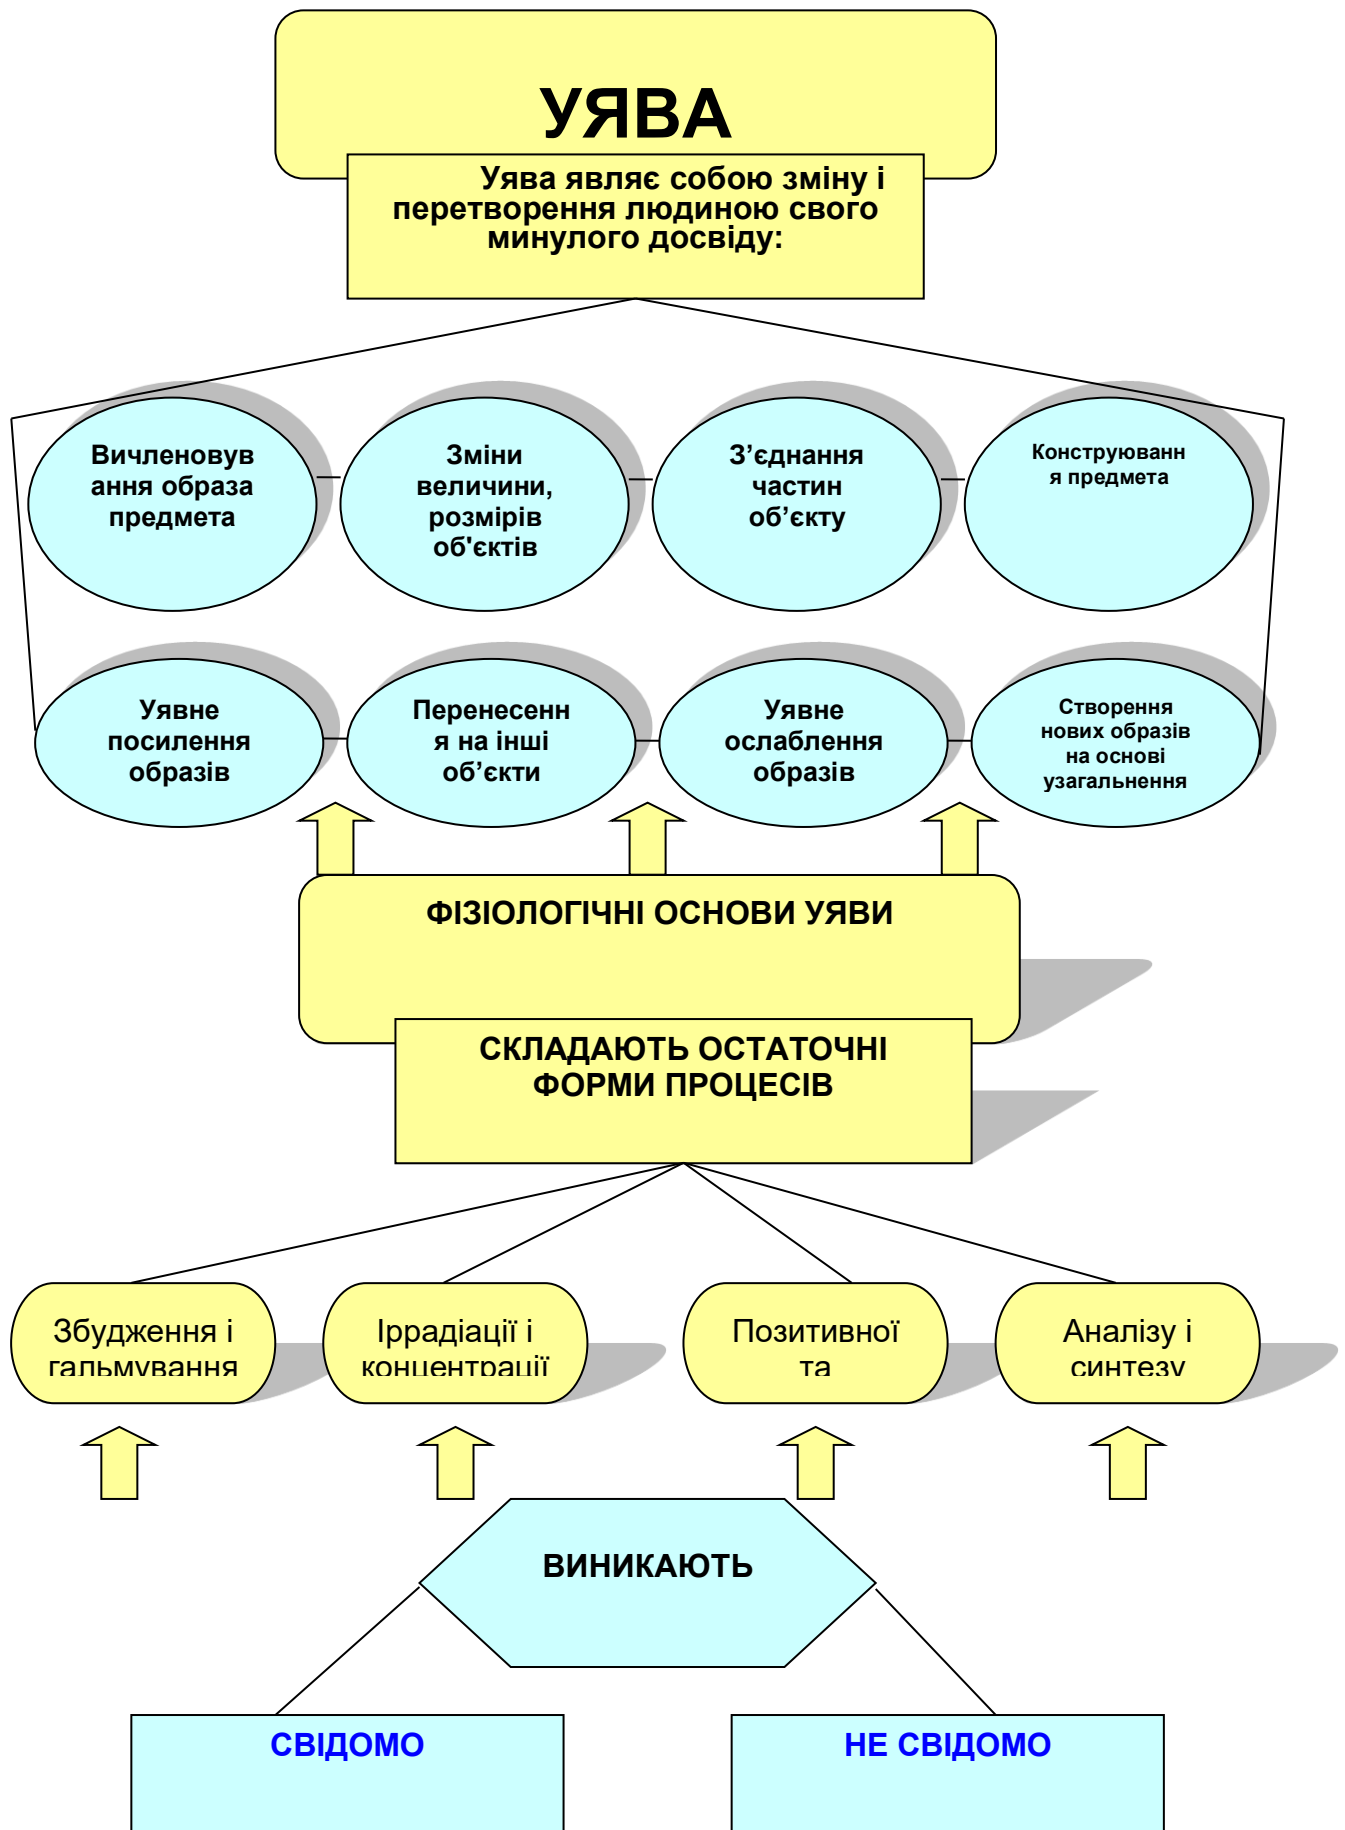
УЯВА

Уява являє собою зміну і перетворення людиною свого минулого досвіду:

Вичленовування образа предмета

Зміни величини, розмірів об'єктів

З'єднання частин об'єкту

Конструювання предмета

Уявне посилення образів

Перенесення на інші об'єкти

Уявне ослаблення образів

Створення нових образів на основі узагальнення

ФІЗІОЛОГІЧНІ ОСНОВИ УЯВИ

СКЛАДАЮТЬ ОСТАТОЧНІ ФОРМИ ПРОЦЕСІВ

Збудження і гальмування

Іррадіації і концентрації

Позитивної та

Аналізу і синтезу

ВИНИКАЮТЬ

СВІДОМО

НЕ СВІДОМО